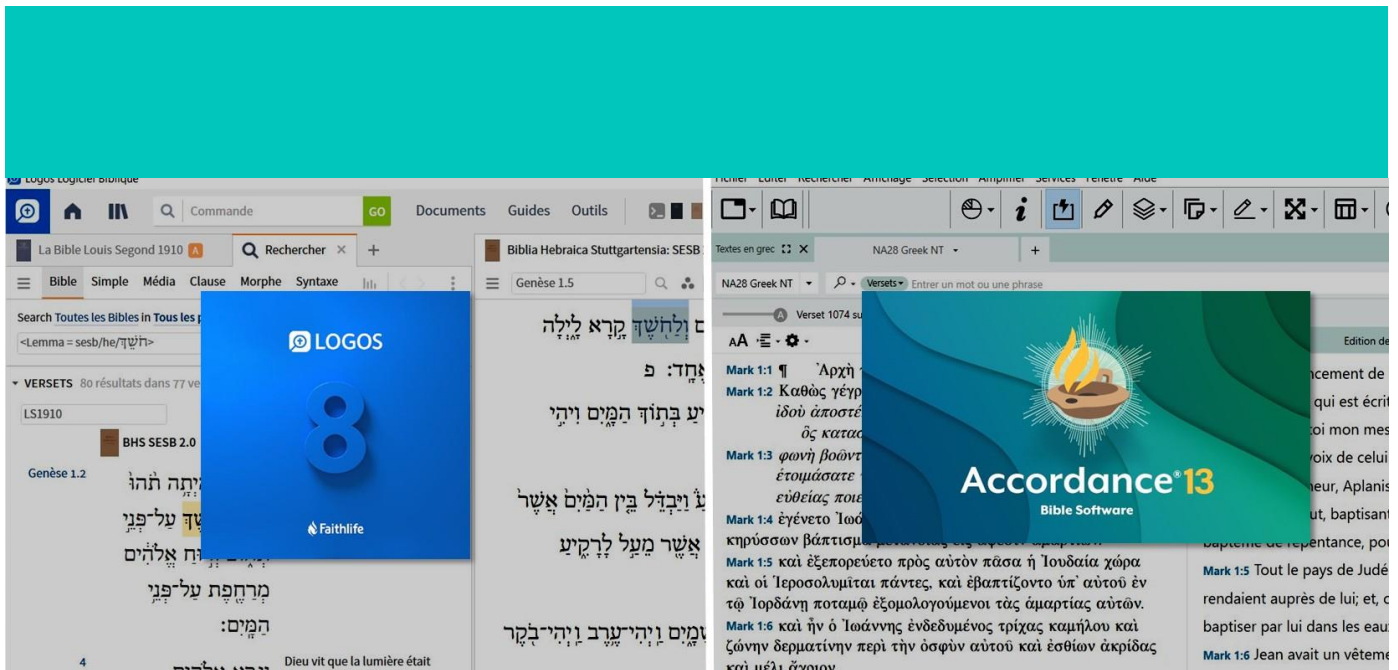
Logos Logiciel Biblique
Commande
GO
Documents Guides Outils
La Bible Louis Segond 1910
Rechercher
Biblia Hebraica Stuttgartensia: SESB
Bible Simple Média Clause Morphe Syntaxe
Genèse 1.5
Search Toutes les Bibles in Tous les
<Lemma = sesb/he/חֹשֶׁךְ>
VERSETS 80 résultats dans 77 ve
LS1910
BHS SESB 2.0
Genèse 1.2
LOGOS
8
Faithlife
הָיְתָה תֹהוּ
עַל־פְּנֵי
רוּחַ אֱלֹהִים
מְרַחֶפֶת עַל־פְּנֵי
הַמָּיִם׃
4
Dieu vit que la lumière était
וְלַחֹשֶׁךְ קָרָא לָיְלָה
אֶחָד׃ פ
בְּתוֹךְ הַמָּיִם וִיהִי
וַיַּבְדֵּל בֵּין הַמַּיִם אֲשֶׁר
אֲשֶׁר מֵעַל לָרָקִיעַ
וַיְהִי־עֶרֶב וַיְהִי־בֹקֶר
Fichier Editer Rechercher Affichage Sélection Amplifier Services Fenêtre Aide
Textes en grec
NA28 Greek NT
NA28 Greek NT
Versets
Entrer un mot ou une phrase
Verset 1074 su
Edition de
Accordance®13
Bible Software
Mark 1:1 ¶ Ἀρχὴ
Mark 1:2 Καθὼς γέγρ
ἰδοὺ ἀποστέ
ὃς κατασ
Mark 1:3 φωνὴ βοῶντ
ἑτοιμάσατε
εὐθείας ποιε
Mark 1:4 ἐγένετο Ἰωά
κηρύσσων βάπτισμα
Mark 1:5 καὶ ἐξεπορεύετο πρὸς αὐτὸν πᾶσα ἡ Ἰουδαία χώρα καὶ οἱ Ἱεροσολυμῖται πάντες, καὶ ἐβαπτίζοντο ὑπ᾽ αὐτοῦ ἐν τῷ Ἰορδάνῃ ποταμῷ ἐξομολογούμενοι τὰς ἁμαρτίας αὐτῶν.
Mark 1:6 καὶ ἦν ὁ Ἰωάννης ἐνδεδυμένος τρίχας καμήλου καὶ ζώνην δερματίνην περὶ τὴν ὀσφὺν αὐτοῦ καὶ ἐσθίων ἀκρίδας καὶ μέλι ἄγριον.
ncement de
qui est écrit
oi mon mes
voix de celui
neur, Aplanis
ut, baptisant
baptême de repentance, pou
Mark 1:5 Tout le pays de Judé
rendaient auprès de lui; et, c
baptiser par lui dans les eau
Mark 1:6 Jean avait un vêteme